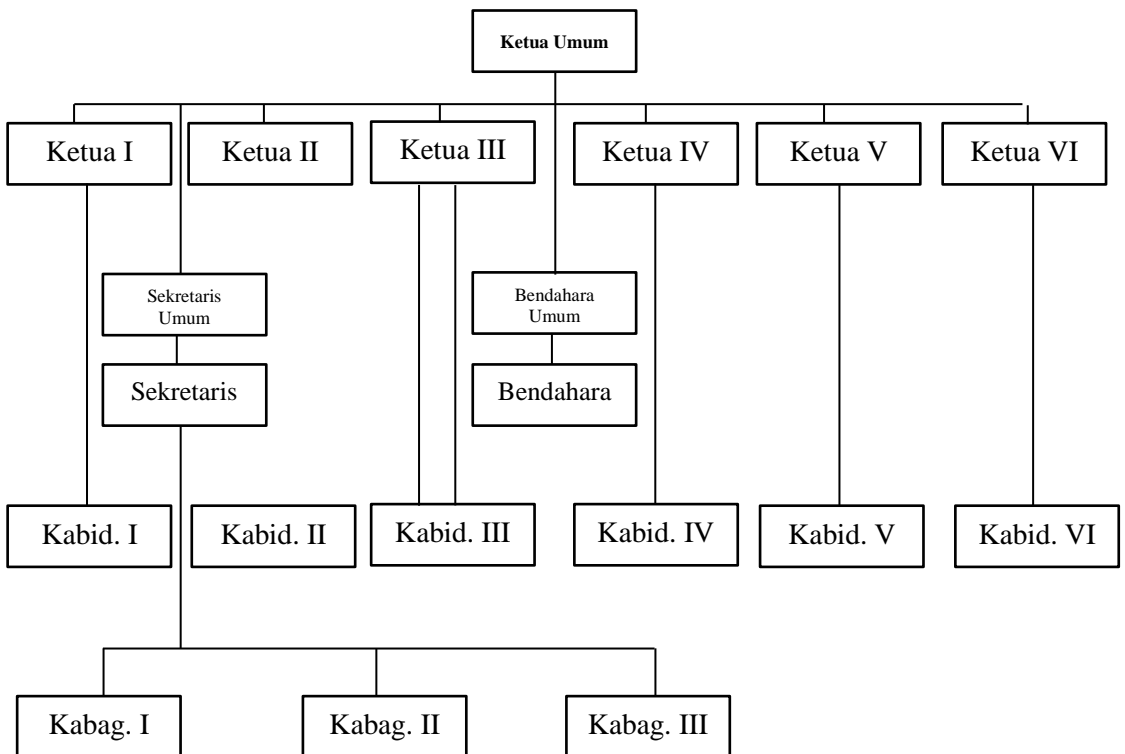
Ketua Umum

Ketua I

Ketua II

Ketua III

Ketua IV

Ketua V

Ketua VI

Sekretaris Umum

Bendahara Umum

Sekretaris

Bendahara

Kabid. I

Kabid. II

Kabid. III

Kabid. IV

Kabid. V

Kabid. VI

Kabag. I

Kabag. II

Kabag. III